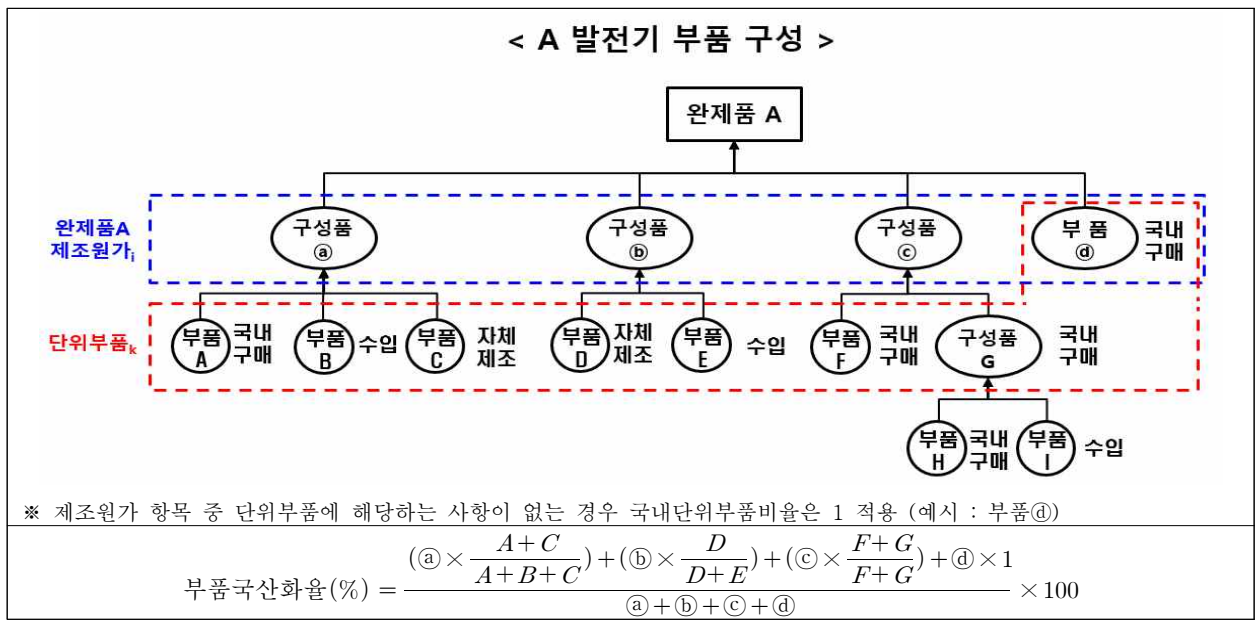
< A 발전기 부품 구성 >

완제품 A

완제품A 제조원가$_i$

구성품 ⓐ

구성품 ⓑ

구성품 ⓒ

부 품 ⓓ 국내 구매

단위부품$_k$

부품 A 국내 구매

부품 B 수입

부품 C 자체 제조

부품 D 자체 제조

부품 E 수입

부품 F 국내 구매

구성품 G 국내 구매

부품 H 국내 구매

부품 I 수입

※ 제조원가 항목 중 단위부품에 해당하는 사항이 없는 경우 국내단위부품비율은 1 적용 (예시 : 부품ⓓ)

부품국산화율(%) $= \frac{(ⓐ \times \frac{A+C}{A+B+C}) + (ⓑ \times \frac{D}{D+E}) + (ⓒ \times \frac{F+G}{F+G}) + ⓓ \times 1}{ⓐ + ⓑ + ⓒ + ⓓ} \times 100$